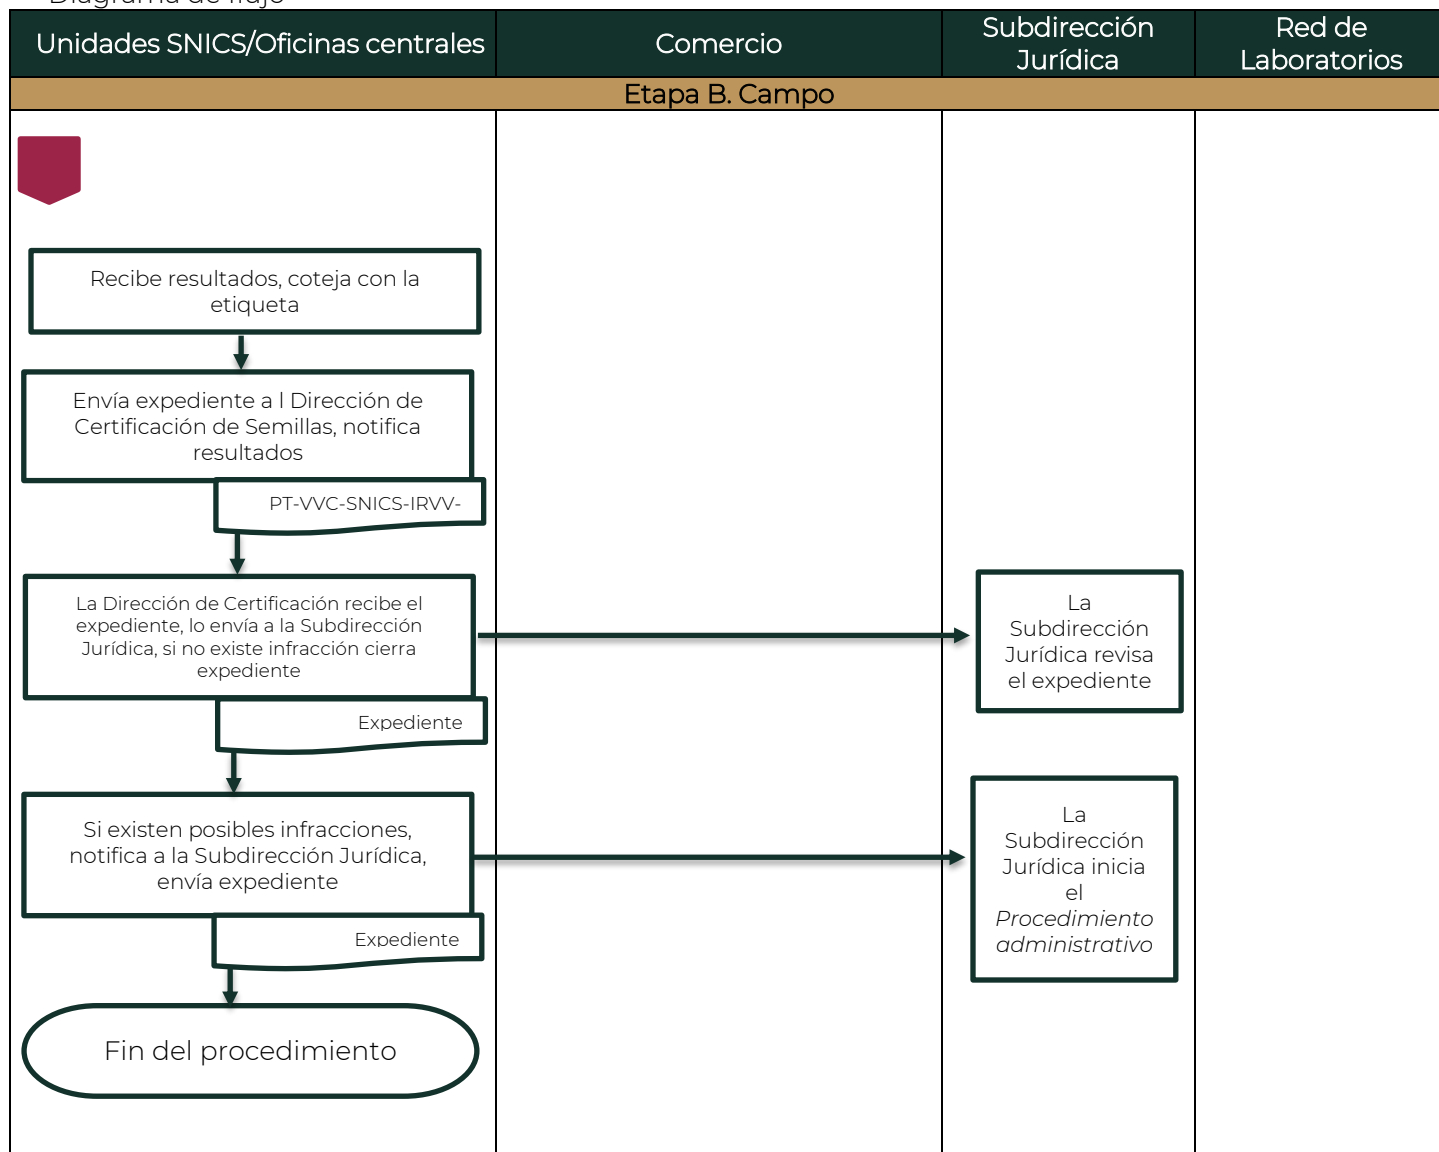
Diagrama de flujo

| Unidades SNICS/Oficinas centrales | Comercio | Subdirección Jurídica | Red de Laboratorios |
|---|---|---|---|

Etapa B. Campo

Recibe resultados, coteja con la etiqueta

Envía expediente a l Dirección de Certificación de Semillas, notifica resultados

PT-VVC-SNICS-IRVV-

La Dirección de Certificación recibe el expediente, lo envía a la Subdirección Jurídica, si no existe infracción cierra expediente

Expediente

La Subdirección Jurídica revisa el expediente

Si existen posibles infracciones, notifica a la Subdirección Jurídica, envía expediente

Expediente

La Subdirección Jurídica inicia el *Procedimiento administrativo*

Fin del procedimiento